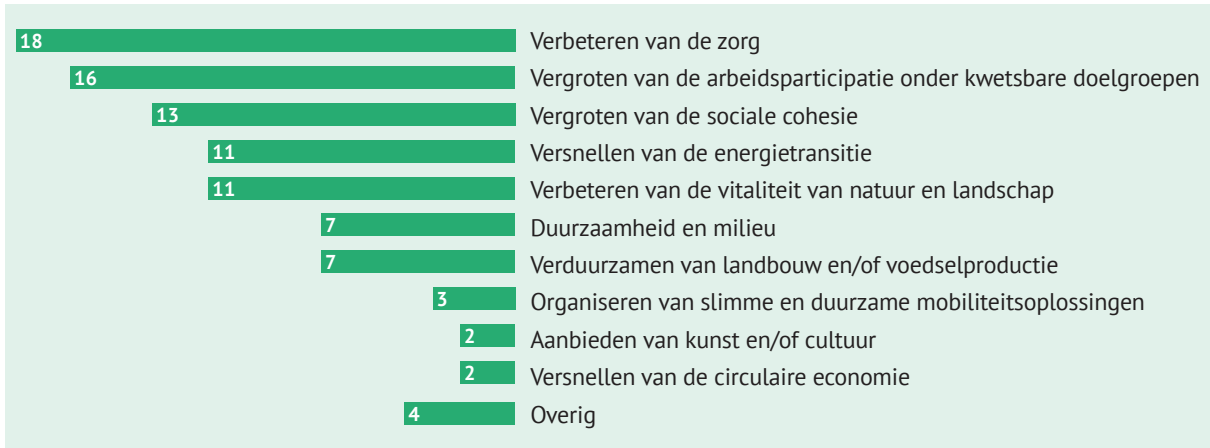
18 Verbeteren van de zorg
16 Vergroten van de arbeidsparticipatie onder kwetsbare doelgroepen
13 Vergroten van de sociale cohesie
11 Versnellen van de energietransitie
11 Verbeteren van de vitaliteit van natuur en landschap
7 Duurzaamheid en milieu
7 Verduurzamen van landbouw en/of voedselproductie
3 Organiseren van slimme en duurzame mobiliteitsoplossingen
2 Aanbieden van kunst en/of cultuur
2 Versnellen van de circulaire economie
4 Overig